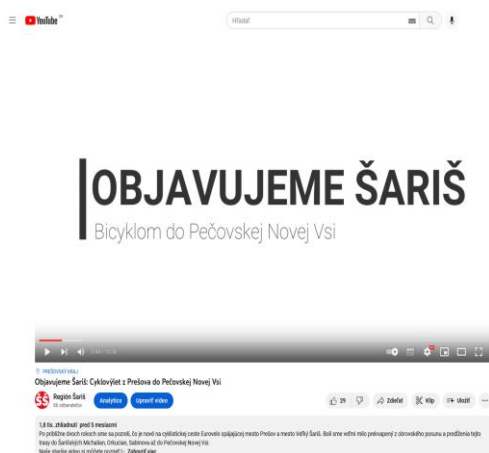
YouTube SK

Hľadať

OBJAVUJEME ŠARIŠ

Bicyklom do Pečovskej Novej Vsi

0:00 / 12:36

PREŠOVSKÝ KRAJ

Objavujeme Šariš: Cyklovýlet z Prešova do Pečovskej Novej Vsi

Región Šariš

68 odberateľov

Analytics

Upraviť video

29

Zdieľať

Klip

Uložiť

1,8 tis. zhliadnutí pred 5 mesiacmi

Po približne dvoch rokoch sme sa pozreli, čo je nové na cyklistickej ceste Eurovelo spájajúcej mesto Prešov a mesto Veľký Šariš. Boli sme veľmi milo prekvapený z obrovského posunu a predĺženia tejto trasy do Šarišských Michalian, Ostrovian, Sabinova až do Pečovskej Novej Vsi.

Naše staršie video si môžete pozrieť tu: Zobraziť viac